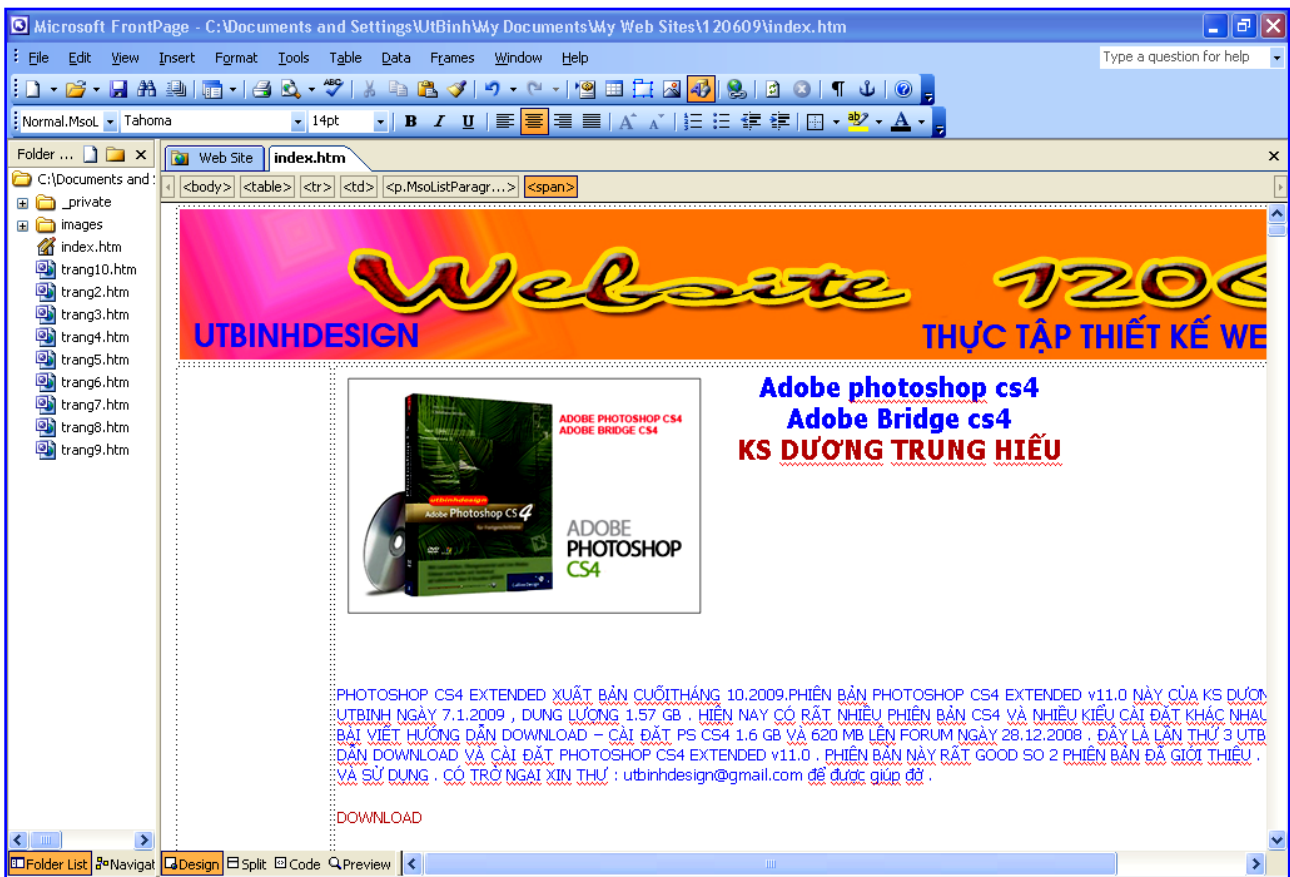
Microsoft FrontPage - C:\Documents and Settings\UtBinh\My Documents\My Web Sites\120609\index.htm

File Edit View Insert Format Tools Table Data Frames Window Help

Type a question for help

Normal.MsoL Tahoma 14pt

Folder ...

C:\Documents and

_private
images
index.htm
trang10.htm
trang2.htm
trang3.htm
trang4.htm
trang5.htm
trang6.htm
trang7.htm
trang8.htm
trang9.htm

Web Site index.htm

<body> <table> <tr> <td> <p.MsoListParagr...> <span>

Website 1206

UTBINHDESIGN

THỰC TẬP THIẾT KẾ WE

ADOBE PHOTOSHOP CS4
ADOBE BRIDGE CS4

utbinhdesign
Adobe Photoshop CS4

ADOBE
PHOTOSHOP
CS4

Adobe photoshop cs4
Adobe Bridge cs4
KS DƯƠNG TRUNG HIẾU

PHOTOSHOP CS4 EXTENDED XUẤT BẢN CUỐITHÁNG 10.2009.PHIÊN BẢN PHOTOSHOP CS4 EXTENDED v11.0 NÀY CỦA KS DƯƠN UTBINH NGÀY 7.1.2009 , DUNG LƯỢNG 1.57 GB . HIỆN NAY CÓ RẤT NHIỀU PHIÊN BẢN CS4 VÀ NHIỀU KIỂU CÀI ĐẶT KHÁC NHAU BÀI VIẾT HƯỚNG DẪN DOWNLOAD – CÀI ĐẶT PS CS4 1.6 GB VÀ 620 MB LÊN FORUM NGÀY 28.12.2008 . ĐÂY LÀ LẦN THỨ 3 UTB DẪN DOWNLOAD VÀ CÀI ĐẶT PHOTOSHOP CS4 EXTENDED v11.0 . PHIÊN BẢN NÀY RẤT GOOD SO 2 PHIÊN BẢN ĐÃ GIỚI THIỆU . VÀ SỬ DỤNG . CÓ TRỞ NGẠI XIN THƯ : utbinhdesign@gmail.com để được giúp đỡ .

DOWNLOAD

Folder List Navigat Design Split Code Preview